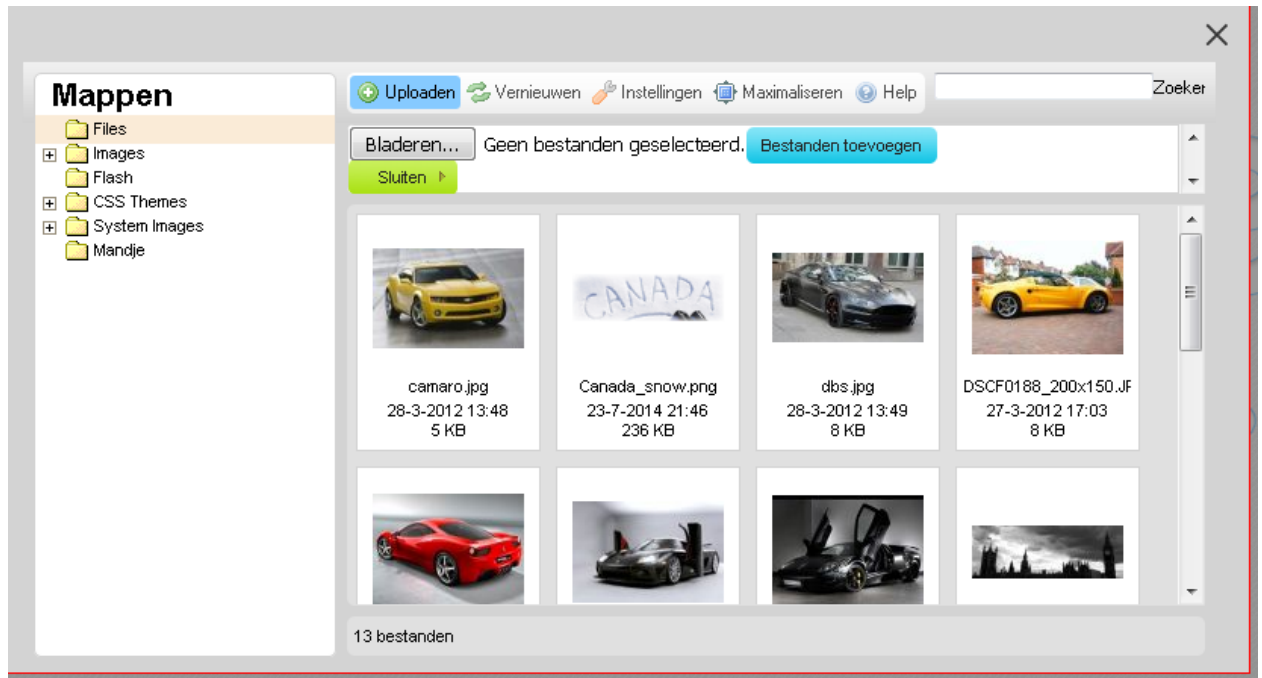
×

Mappen

Files
Images
Flash
CSS Themes
System Images
Mandje

Uploaden Vernieuwen Instellingen Maximaliseren Help

Zoeker

Bladeren... Geen bestanden geselecteerd. Bestanden toevoegen

Sluiten

CANADA

camaro.jpg
28-3-2012 13:48
5 KB

Canada_snow.png
23-7-2014 21:46
236 KB

dbs.jpg
28-3-2012 13:49
8 KB

DSCF0188_200x150.JF
27-3-2012 17:03
8 KB

13 bestanden